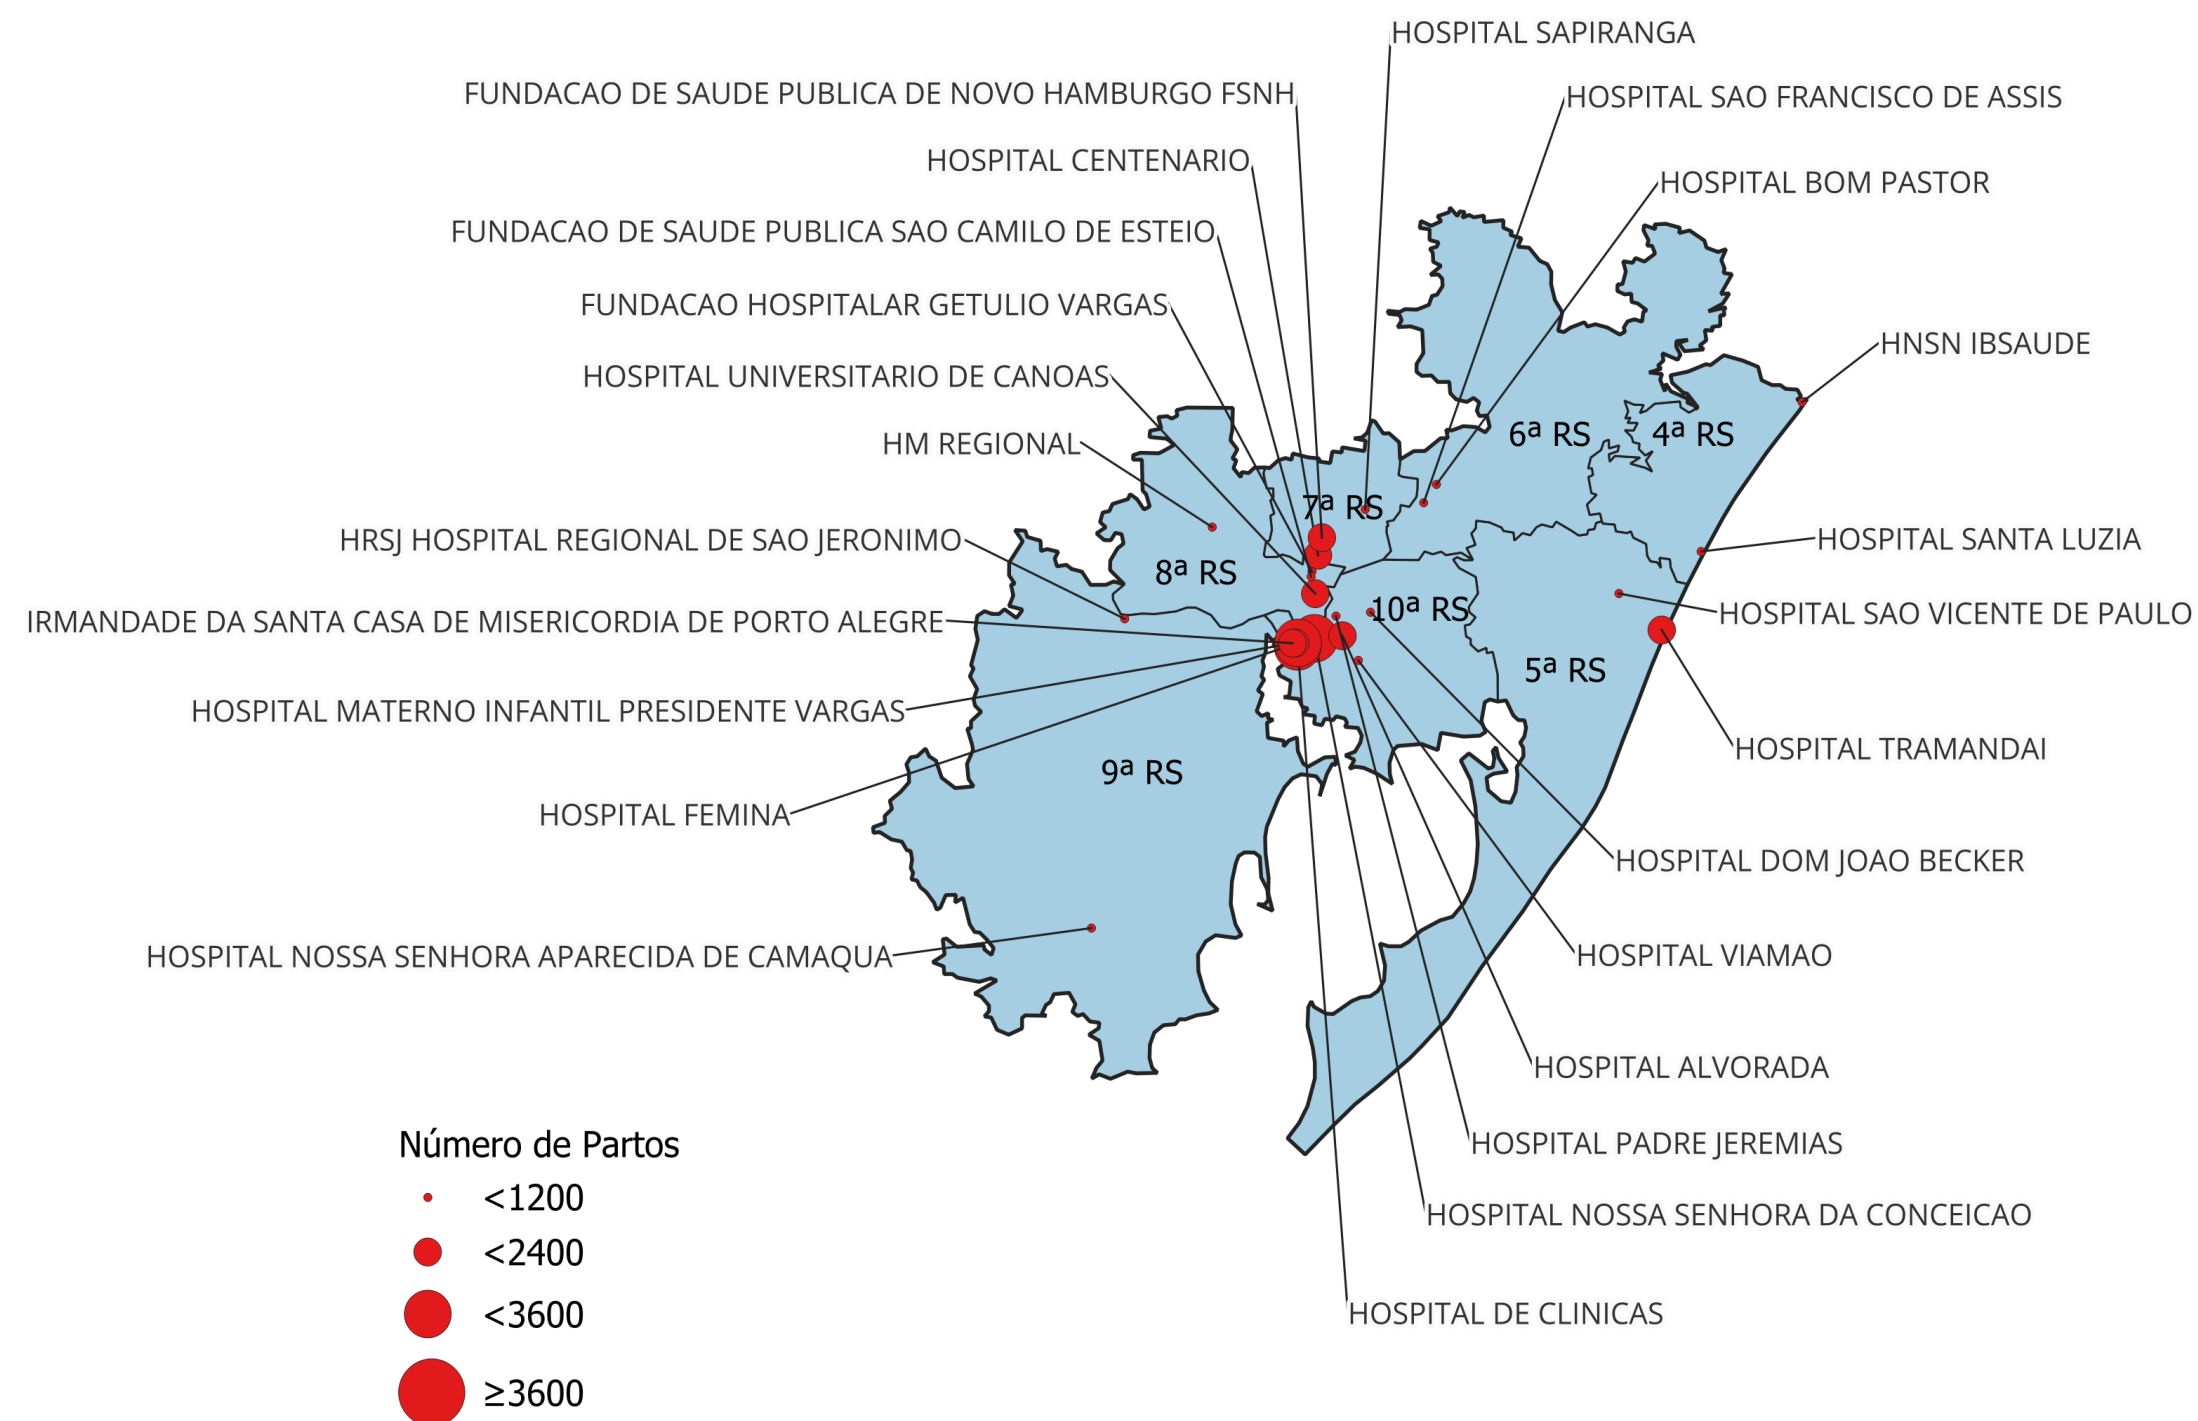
HOSPITAL SAPIRANGA
FUNDACAO DE SAUDE PUBLICA DE NOVO HAMBURGO FSNH
HOSPITAL SAO FRANCISCO DE ASSIS
HOSPITAL CENTENARIO
HOSPITAL BOM PASTOR
FUNDACAO DE SAUDE PUBLICA SAO CAMILO DE ESTEIO
FUNDACAO HOSPITALAR GETULIO VARGAS
HNSN IBSAUDE
HOSPITAL UNIVERSITARIO DE CANOAS
HM REGIONAL
6ª RS
4ª RS
7ª RS
HRSJ HOSPITAL REGIONAL DE SAO JERONIMO
HOSPITAL SANTA LUZIA
8ª RS
IRMANDADE DA SANTA CASA DE MISERICORDIA DE PORTO ALEGRE
10ª RS
HOSPITAL SAO VICENTE DE PAULO
5ª RS
HOSPITAL MATERNO INFANTIL PRESIDENTE VARGAS
HOSPITAL TRAMANDAI
9ª RS
HOSPITAL FEMINA
HOSPITAL DOM JOAO BECKER
HOSPITAL NOSSA SENHORA APARECIDA DE CAMAQUA
HOSPITAL VIAMAO
HOSPITAL ALVORADA
Número de Partos
<1200
<2400
<3600
≥3600
HOSPITAL PADRE JEREMIAS
HOSPITAL NOSSA SENHORA DA CONCEICAO
HOSPITAL DE CLINICAS